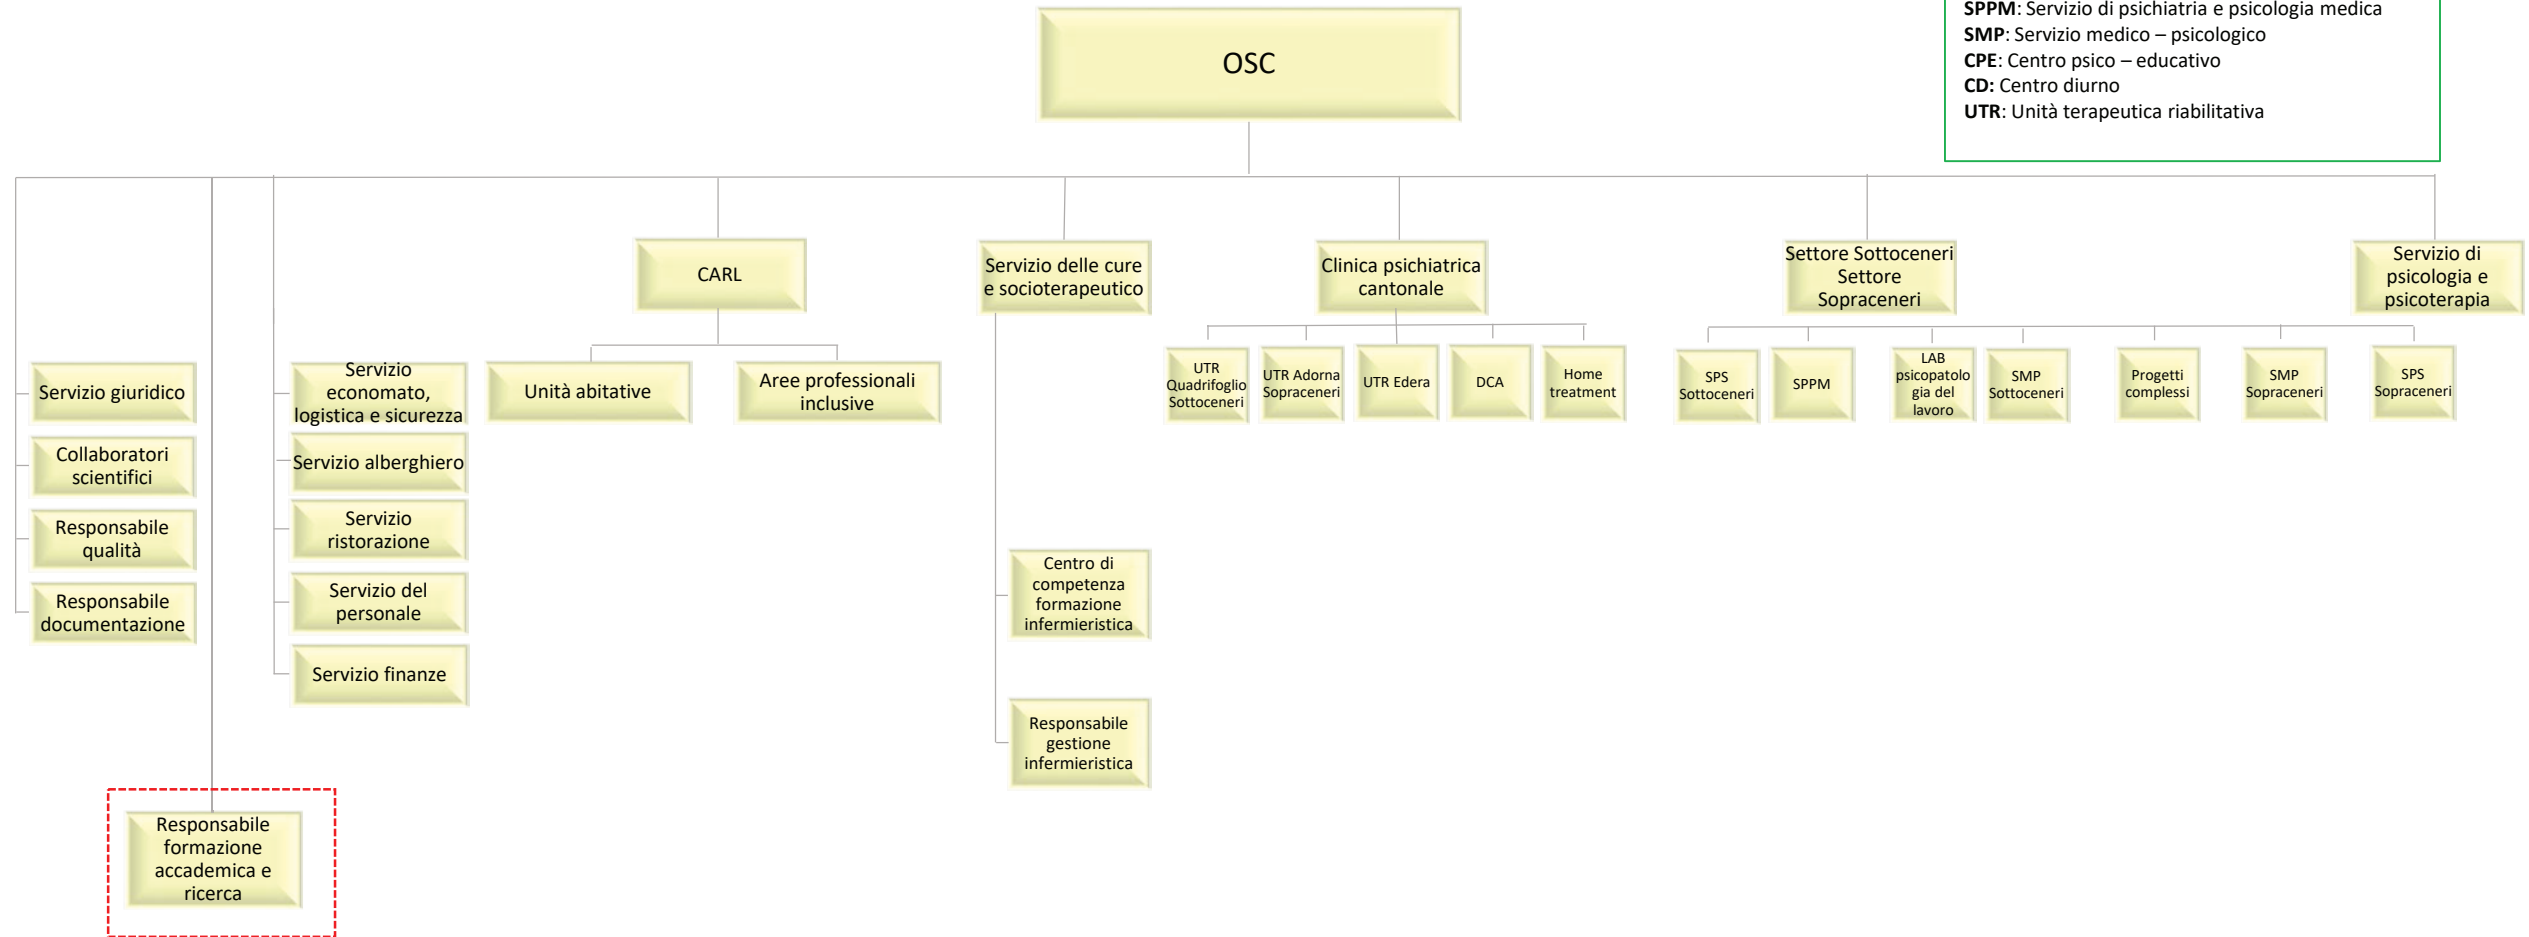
**SPPM**: Servizio di psichiatria e psicologia medica
**SMP**: Servizio medico – psicologico
**CPE**: Centro psico – educativo
**CD:** Centro diurno
**UTR**: Unità terapeutica riabilitativa

OSC

Servizio giuridico

Collaboratori scientifici

Responsabile qualità

Responsabile documentazione

Responsabile formazione accademica e ricerca

Servizio economato, logistica e sicurezza

Servizio alberghiero

Servizio ristorazione

Servizio del personale

Servizio finanze

CARL

Unità abitative

Aree professionali inclusive

Servizio delle cure e socioterapeutico

Centro di competenza formazione infermieristica

Responsabile gestione infermieristica

Clinica psichiatrica cantonale

UTR Quadrifoglio Sottoceneri

UTR Adorna Sopraceneri

UTR Edera

DCA

Home treatment

Settore Sottoceneri Settore Sopraceneri

SPS Sottoceneri

SPPM

LAB psicopatologia del lavoro

SMP Sottoceneri

Progetti complessi

SMP Sopraceneri

SPS Sopraceneri

Servizio di psicologia e psicoterapia